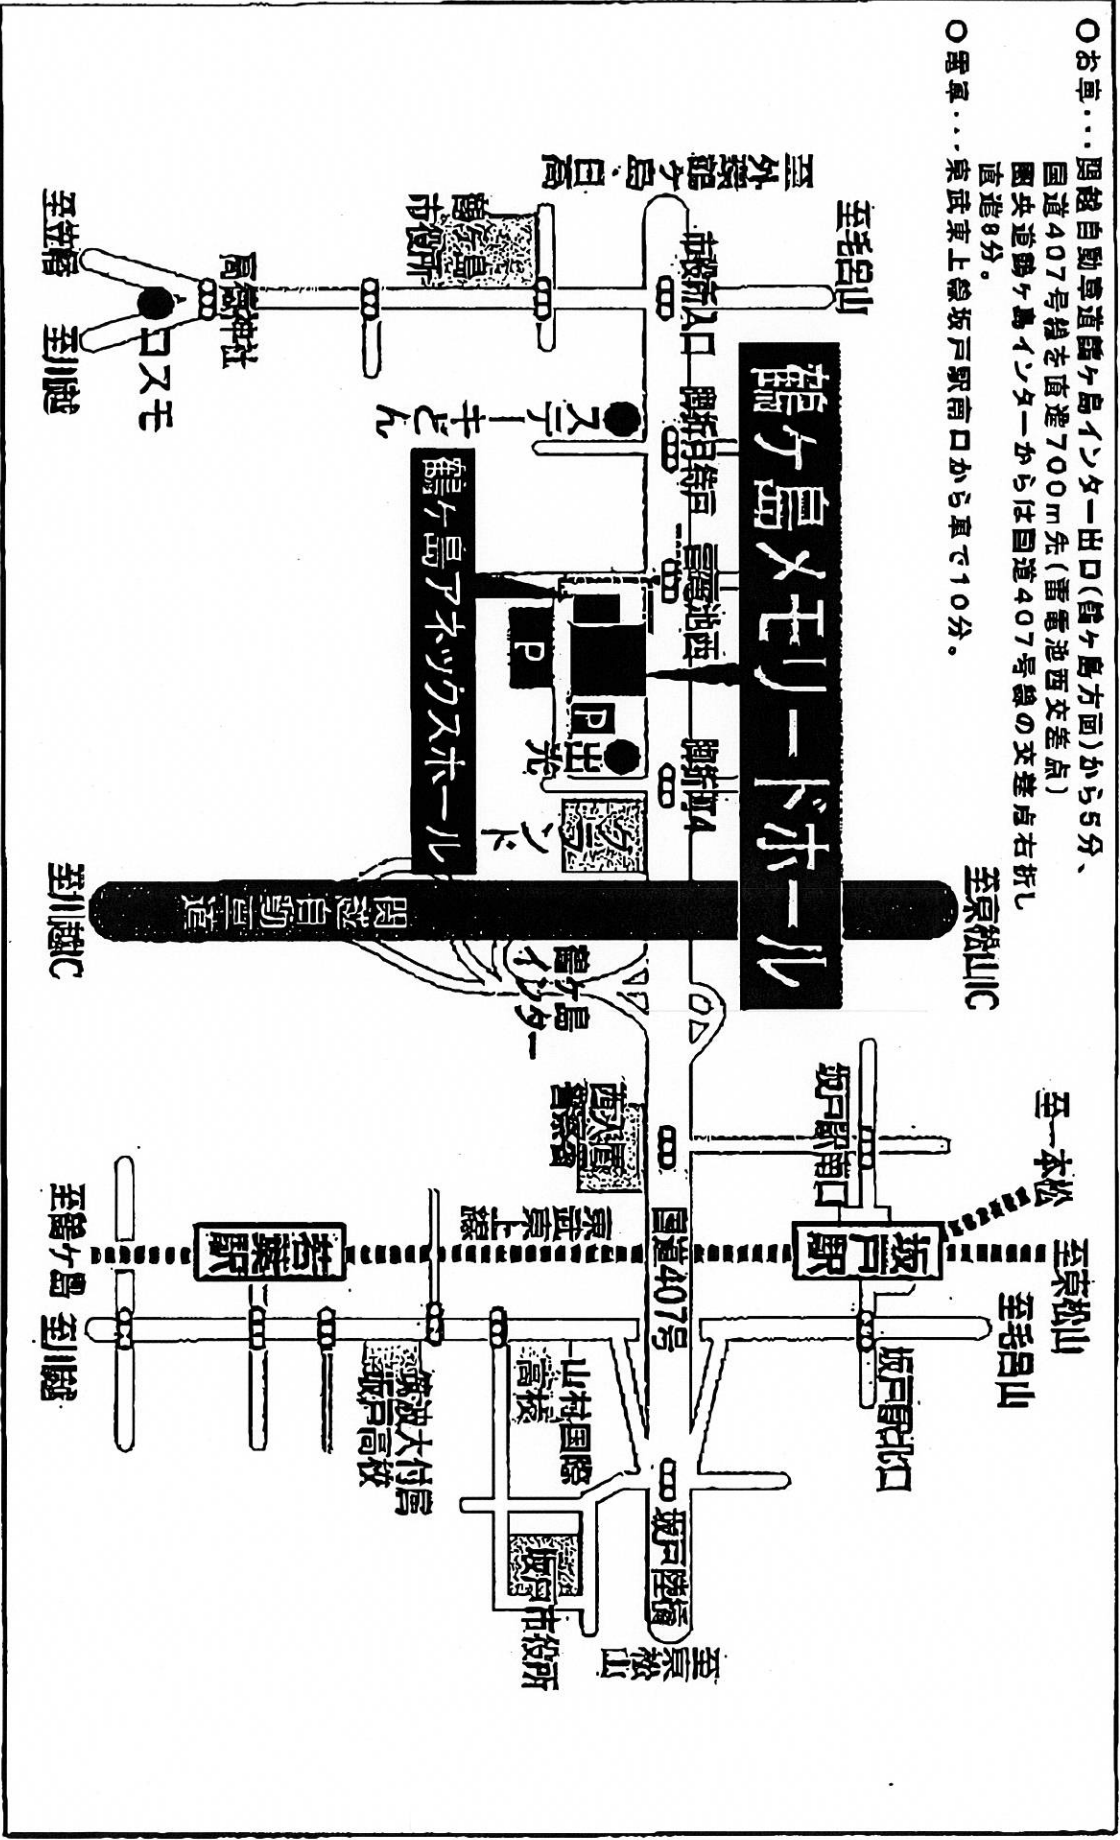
○お車…関越自動車道鶴ヶ島インター出口(鶴ヶ島方面)から5分。国道407号線を直進700m先(雷電池西交差点)圏央道鶴ヶ島インターからは国道407号線の交差点右折し直進8分。
○電車…東武東上線坂戸駅南口から車で10分。

鶴ヶ島メモリードホール
鶴ヶ島アネックスホール

至毛呂山
至東松山IC
至一本松
至東松山
至毛呂山
至外環鶴ヶ島・日高
鶴ヶ島市役所
脚折新入口
脚折保育所
雷電池西
脚折町4
ステーキどん
P
P
田光
ヤマダ
ジョイフル
関越自動車道
至川越IC
鶴ヶ島インター
坂戸駅南口
坂戸駅
西坂戸警察署
東武東上線
国道407号
坂戸駅北口
山村国際高校
坂戸陸橋
坂戸市役所
至東松山
若葉駅
筑波大付属坂戸高校
高倉神社
コスモ
至笠幡
至川越
至鶴ヶ島
至川越